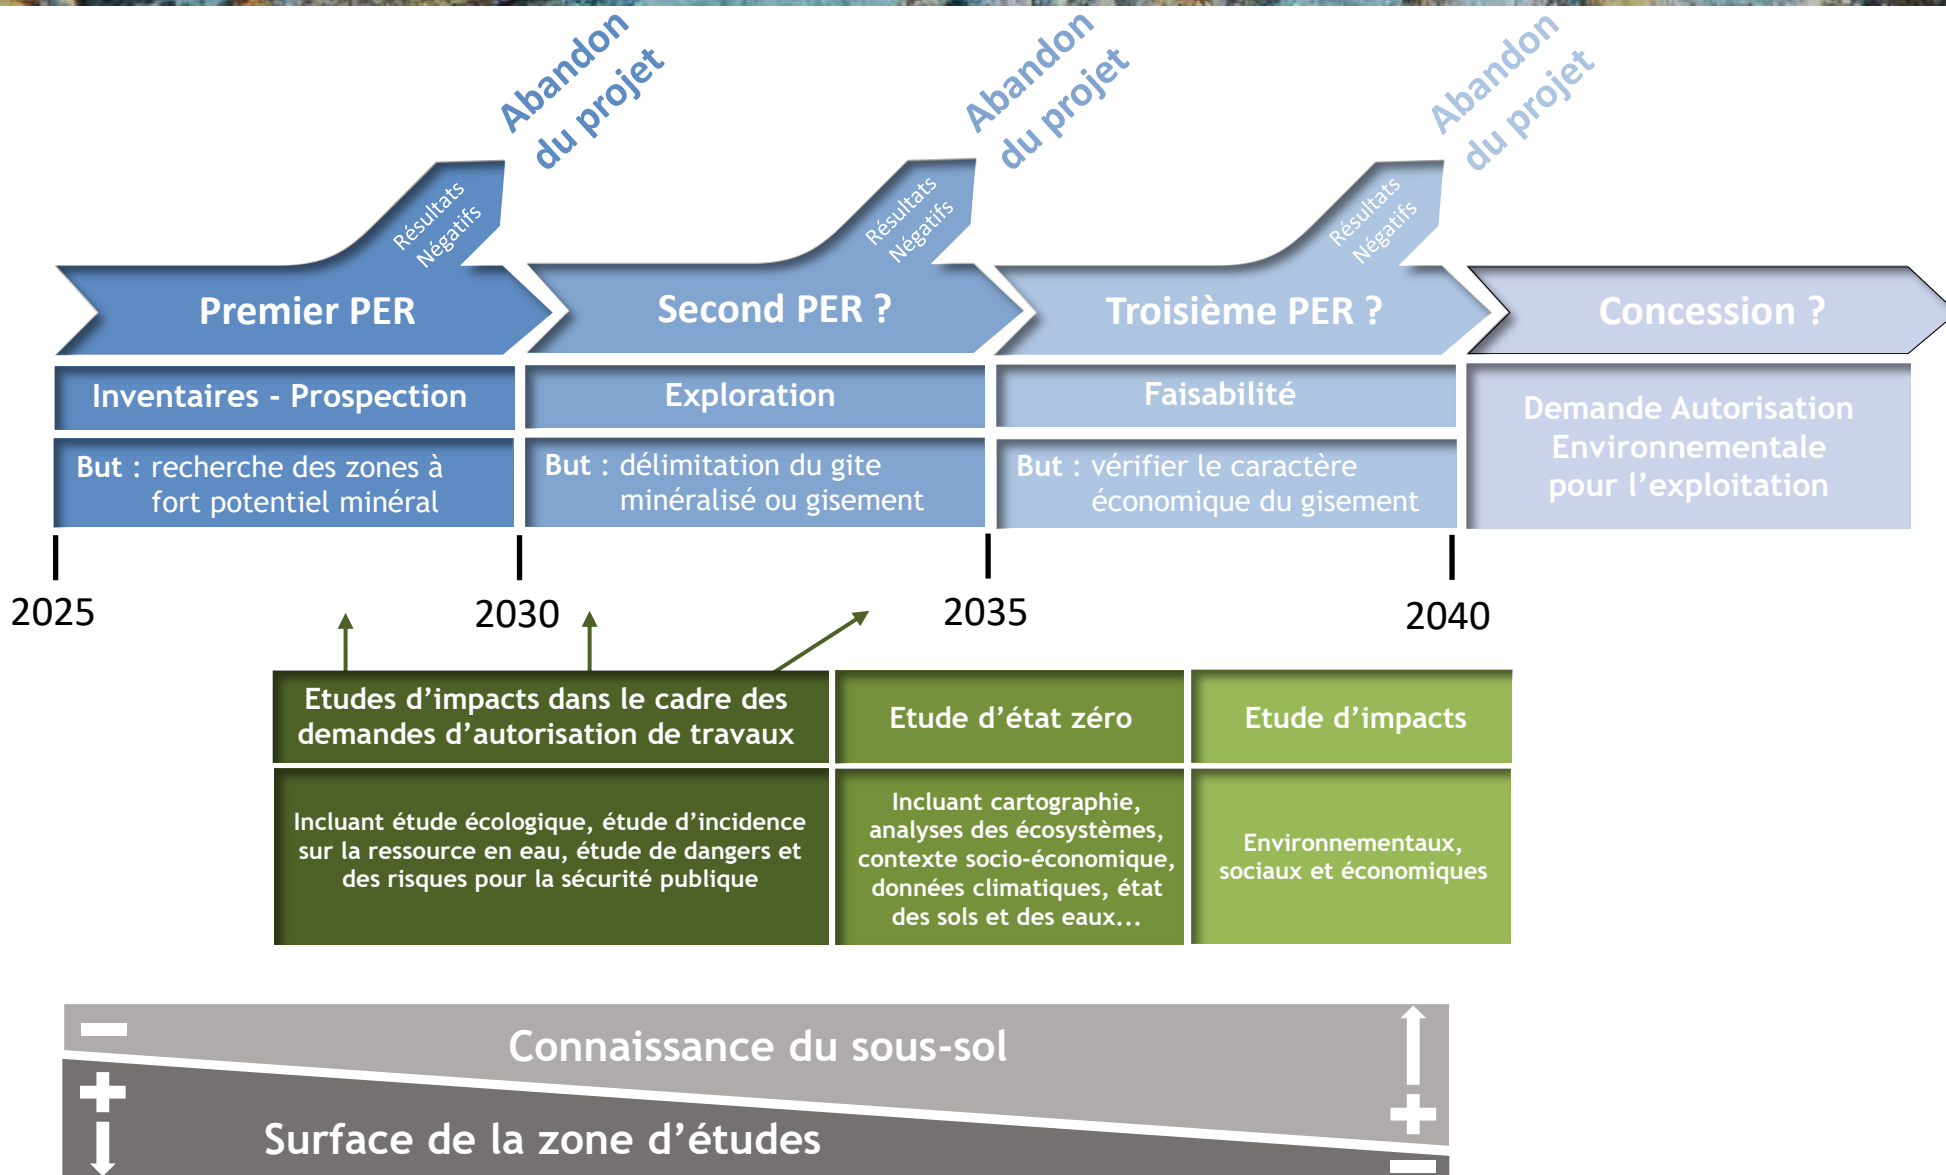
Abandon du projet

Abandon du projet

Abandon du projet

Résultats Négatifs

Résultats Négatifs

Résultats Négatifs

Premier PER

Second PER ?

Troisième PER ?

Concession ?

Inventaires - Prospection

Exploration

Faisabilité

Demande Autorisation Environnementale pour l'exploitation

But : recherche des zones à fort potentiel minéral

But : délimitation du gite minéralisé ou gisement

But : vérifier le caractère économique du gisement

2025

2030

2035

2040

Etudes d'impacts dans le cadre des demandes d'autorisation de travaux

Etude d'état zéro

Etude d'impacts

Incluant étude écologique, étude d'incidence sur la ressource en eau, étude de dangers et des risques pour la sécurité publique

Incluant cartographie, analyses des écosystèmes, contexte socio-économique, données climatiques, état des sols et des eaux...

Environnementaux, sociaux et économiques

Connaissance du sous-sol

Surface de la zone d'études